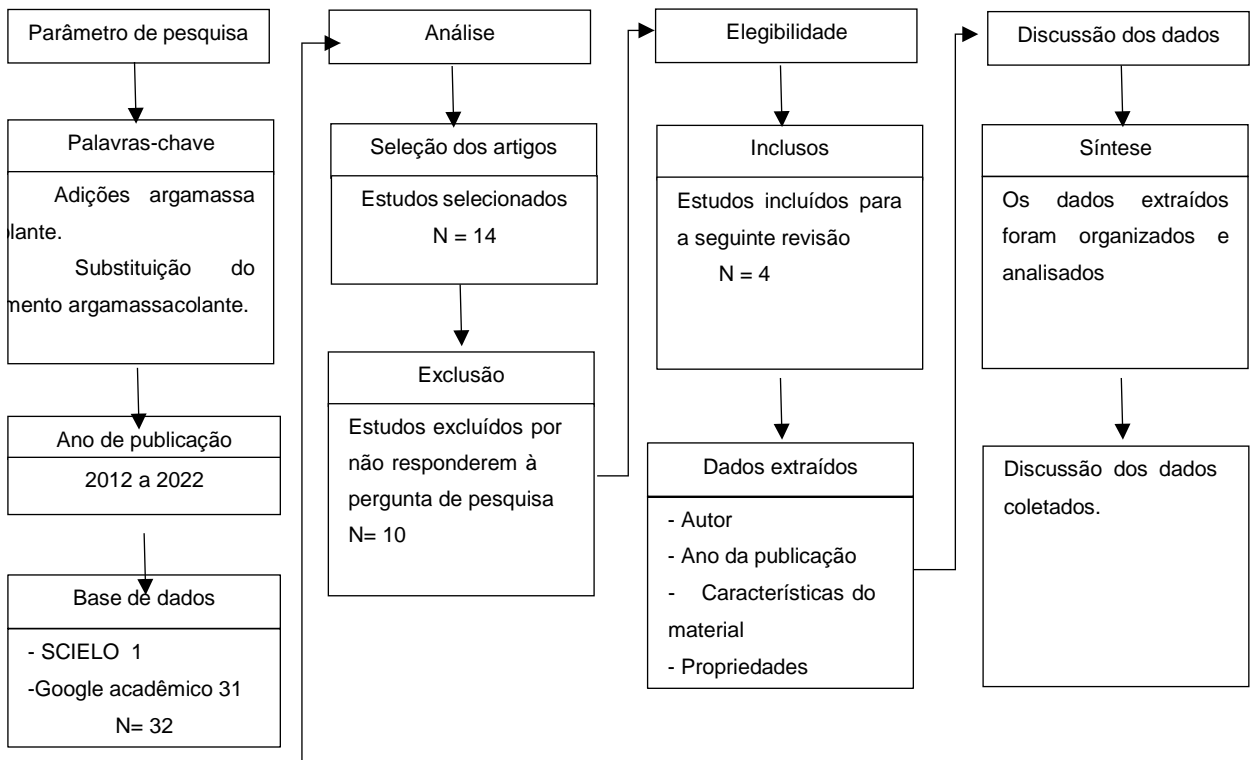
Parâmetro de pesquisa

Palavras-chave

Adições argamassa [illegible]lante.

Substituição do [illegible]mento argamassacolante.

Ano de publicação

2012 a 2022

Base de dados

- SCIELO 1
-Google acadêmico 31
N= 32

Análise

Seleção dos artigos

Estudos selecionados
N = 14

Exclusão

Estudos excluídos por não responderem à pergunta de pesquisa
N= 10

Elegibilidade

Inclusos

Estudos incluídos para a seguinte revisão
N = 4

Dados extraídos

- Autor
- Ano da publicação
- Características do material
- Propriedades

Discussão dos dados

Síntese

Os dados extraídos foram organizados e analisados

Discussão dos dados coletados.